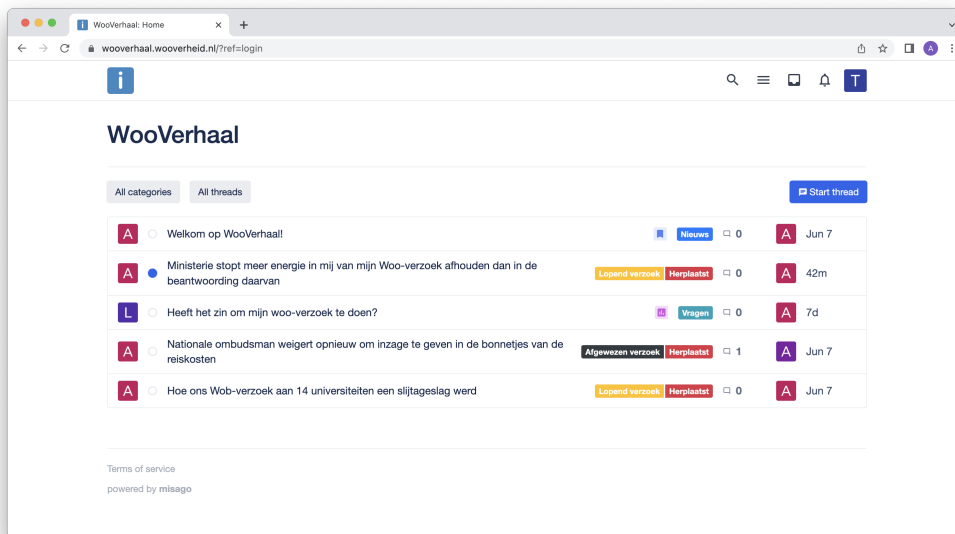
WooVerhaal: Home

wooverhaal.wooverheid.nl/?ref=login

i

T

WooVerhaal

All categories

All threads

Start thread

| | | | | | | |
|---|---|---|---|---|---|---|
| A | Welkom op WooVerhaal! | Nieuws | 0 | A | Jun 7 |
| A | Ministerie stopt meer energie in mij van mijn Woo-verzoek afhouden dan in de beantwoording daarvan | Lopend verzoek Herplaatst | 0 | A | 42m |
| L | Heeft het zin om mijn woo-verzoek te doen? | Vragen | 0 | A | 7d |
| A | Nationale ombudsman weigert opnieuw om inzage te geven in de bonnetjes van de reiskosten | Afgewezen verzoek Herplaatst | 1 | A | Jun 7 |
| A | Hoe ons Wob-verzoek aan 14 universiteiten een slijtageslag werd | Lopend verzoek Herplaatst | 0 | A | Jun 7 |

Terms of service

powered by misago